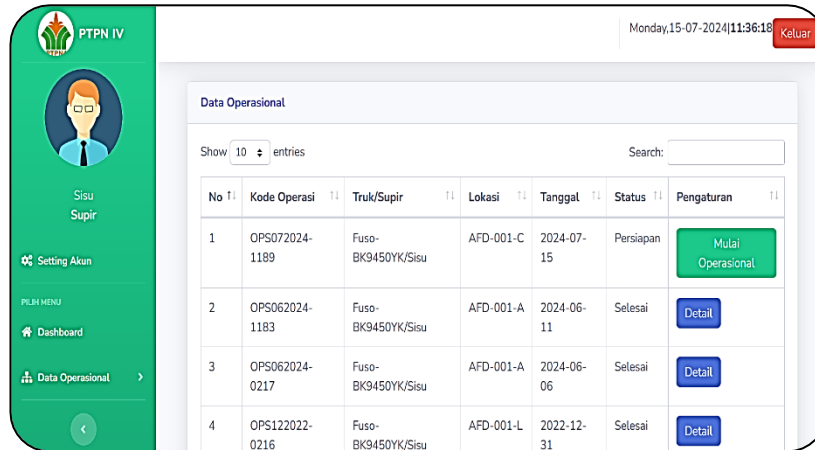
PTPN IV

Monday,15-07-2024|11:36:18 Keluar

Sisu
Supir

Setting Akun

PILIH MENU

Dashboard

Data Operasional

Data Operasional

Show 10 entries

Search:

| No | Kode Operasi | Truk/Supir | Lokasi | Tanggal | Status | Pengaturan |
|---|---|---|---|---|---|---|
| 1 | OPS072024-1189 | Fuso-BK9450YK/Sisu | AFD-001-C | 2024-07-15 | Persiapan | Mulai Operasional |
| 2 | OPS062024-1183 | Fuso-BK9450YK/Sisu | AFD-001-A | 2024-06-11 | Selesai | Detail |
| 3 | OPS062024-0217 | Fuso-BK9450YK/Sisu | AFD-001-A | 2024-06-06 | Selesai | Detail |
| 4 | OPS122022-0216 | Fuso-BK9450YK/Sisu | AFD-001-L | 2022-12-31 | Selesai | Detail |